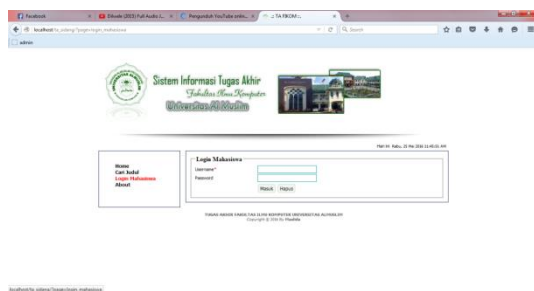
Facebook | Dilwale (2015) Full Audio | Pengunduh YouTube online | .:: TA FIKOM ::.

localhost/ta_Juliang/?page=login_mahasiswa

Search

admin

Sistem Informasi Tugas Akhir
Fakultas Ilmu Komputer
Universitas Al-Muslim

Hari Ini: Rabu, 23 Mei 2016 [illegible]

Home
Cari Judul
Login Mahasiswa
About

Login Mahasiswa
Username*
Password
Masuk Hapus

TUGAS AKHIR FAKULTAS ILMU KOMPUTER UNIVERSITAS ALMUSLIM
Copyright © 2016 By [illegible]

localhost/ta_Juliang/?page=login_mahasiswa